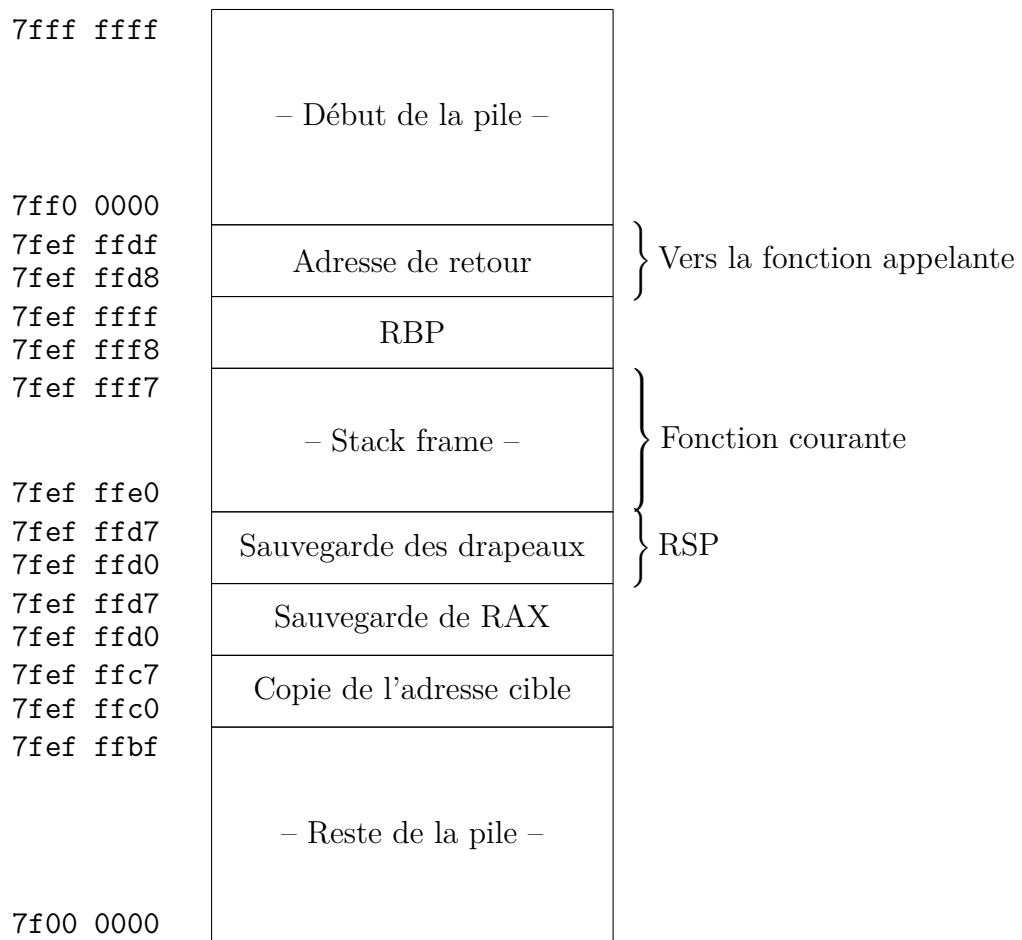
7fff ffff

– Début de la pile –

7ff0 0000

7fef ffdf
7fef ffd8

Adresse de retour

Vers la fonction appelante

7fef ffff
7fef fff8

RBP

7fef fff7

– Stack frame –

Fonction courante

7fef ffe0

7fef ffd7
7fef ffd0

Sauvegarde des drapeaux

RSP

7fef ffd7
7fef ffd0

Sauvegarde de RAX

7fef ffc7
7fef ffc0

Copie de l'adresse cible

7fef ffbf

– Reste de la pile –

7f00 0000